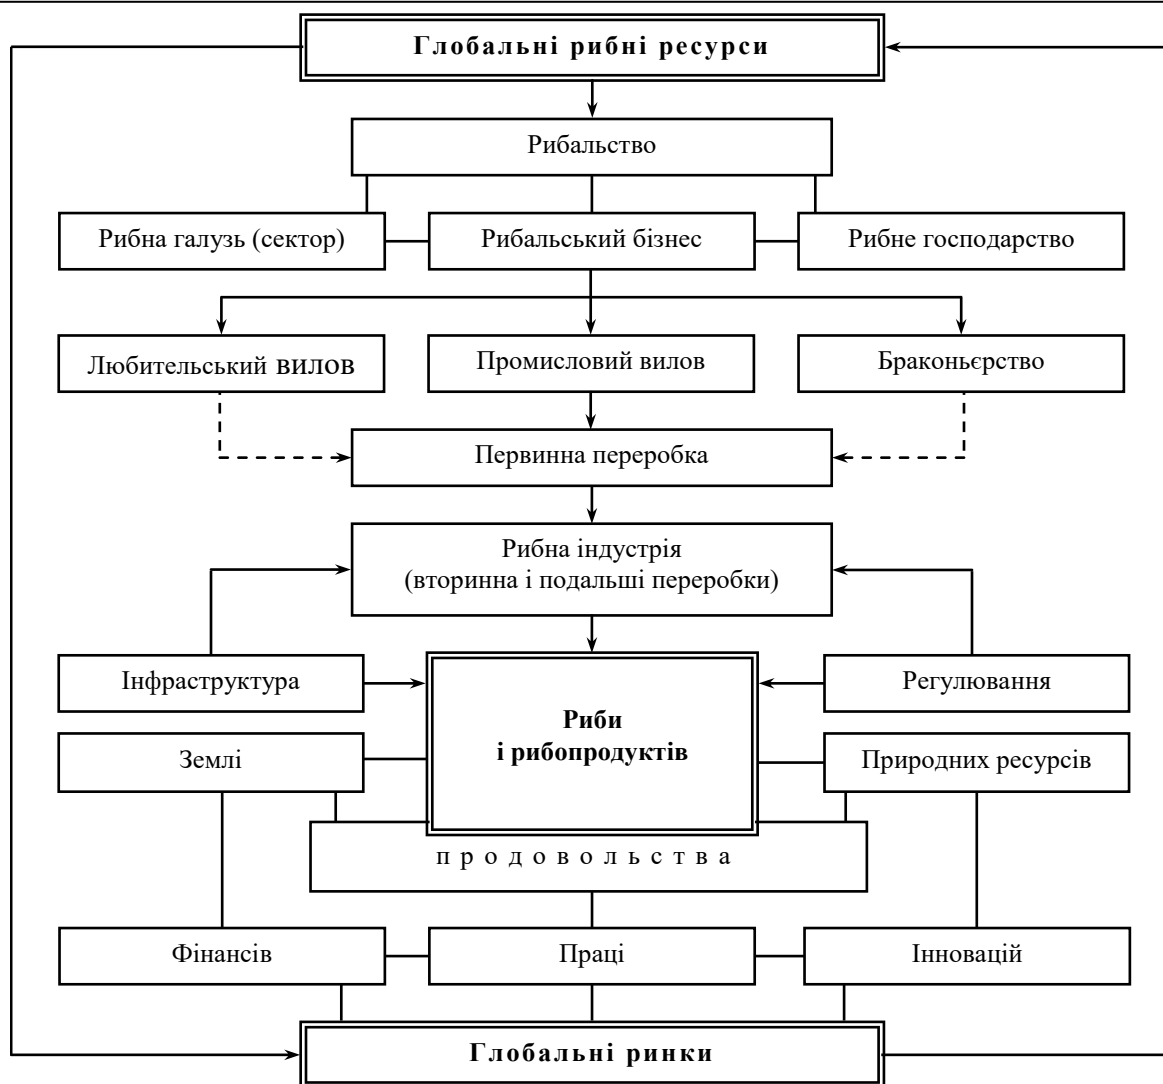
Глобальні рибні ресурси

Рибальство

Рибна галузь (сектор)

Рибальський бізнес

Рибне господарство

Любительський вилов

Промисловий вилов

Браконьєрство

Первинна переробка

Рибна індустрія
(вторинна і подальші переробки)

Інфраструктура

Риби
і рибопродуктів

Регулювання

Землі

Природних ресурсів

п р о д о в о л ь с т в а

Фінансів

Праці

Інновацій

Глобальні ринки